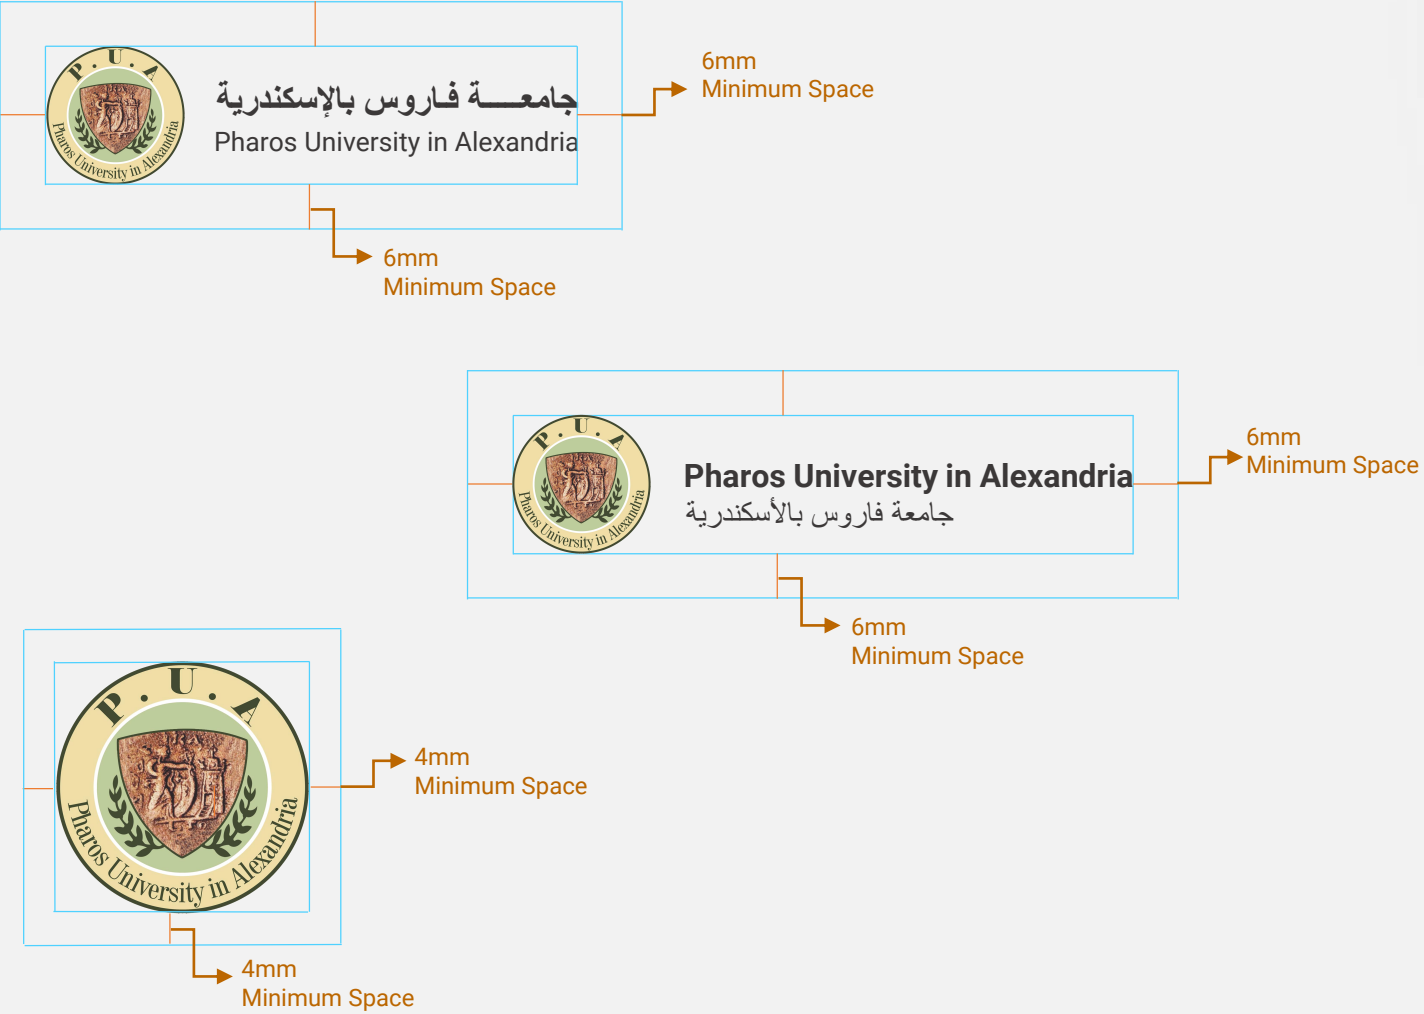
P . U . A
Pharos University in Alexandria
جامعـــة فـاروس بالإسكندرية
Pharos University in Alexandria

6mm
Minimum Space

6mm
Minimum Space

P . U . A
Pharos University in Alexandria
Pharos University in Alexandria
جامعة فاروس بالأسكندرية

6mm
Minimum Space

6mm
Minimum Space

P . U . A
Pharos University in Alexandria

4mm
Minimum Space

4mm
Minimum Space